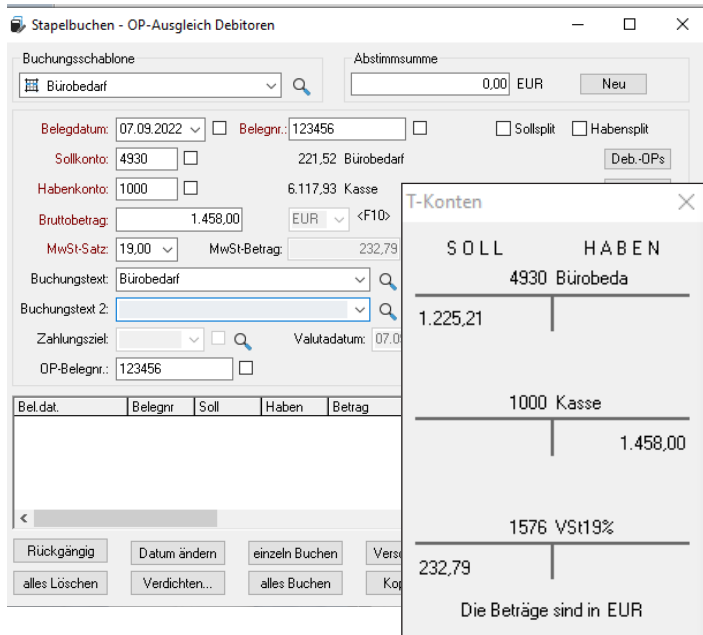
Stapelbuchen - OP-Ausgleich Debitoren

Buchungsschablone
Bürobedarf

Abstimmsumme
0,00 EUR
Neu

Belegdatum: 07.09.2022
Belegnr.: 123456
Sollsplit
Habensplit

Sollkonto: 4930
221,52 Bürobedarf
Deb.-OPs

Habenkonto: 1000
6.117,93 Kasse

Bruttobetrag: 1.458,00
EUR <F10>

MwSt-Satz: 19,00
MwSt-Betrag: 232,79

Buchungstext: Bürobedarf

Buchungstext 2:

Zahlungsziel:
Valutadatum: 07.0

OP-Belegnr.: 123456

| Bel.dat. | Belegnr | Soll | Haben | Betrag |
|---|---|---|---|---|

Rückgängig
Datum ändern
einzeln Buchen
Vers
alles Löschen
Verdichten...
alles Buchen
Ko

T-Konten

SOLL HABEN

4930 Bürobeda
1.225,21

1000 Kasse
1.458,00

1576 VSt19%
232,79

Die Beträge sind in EUR